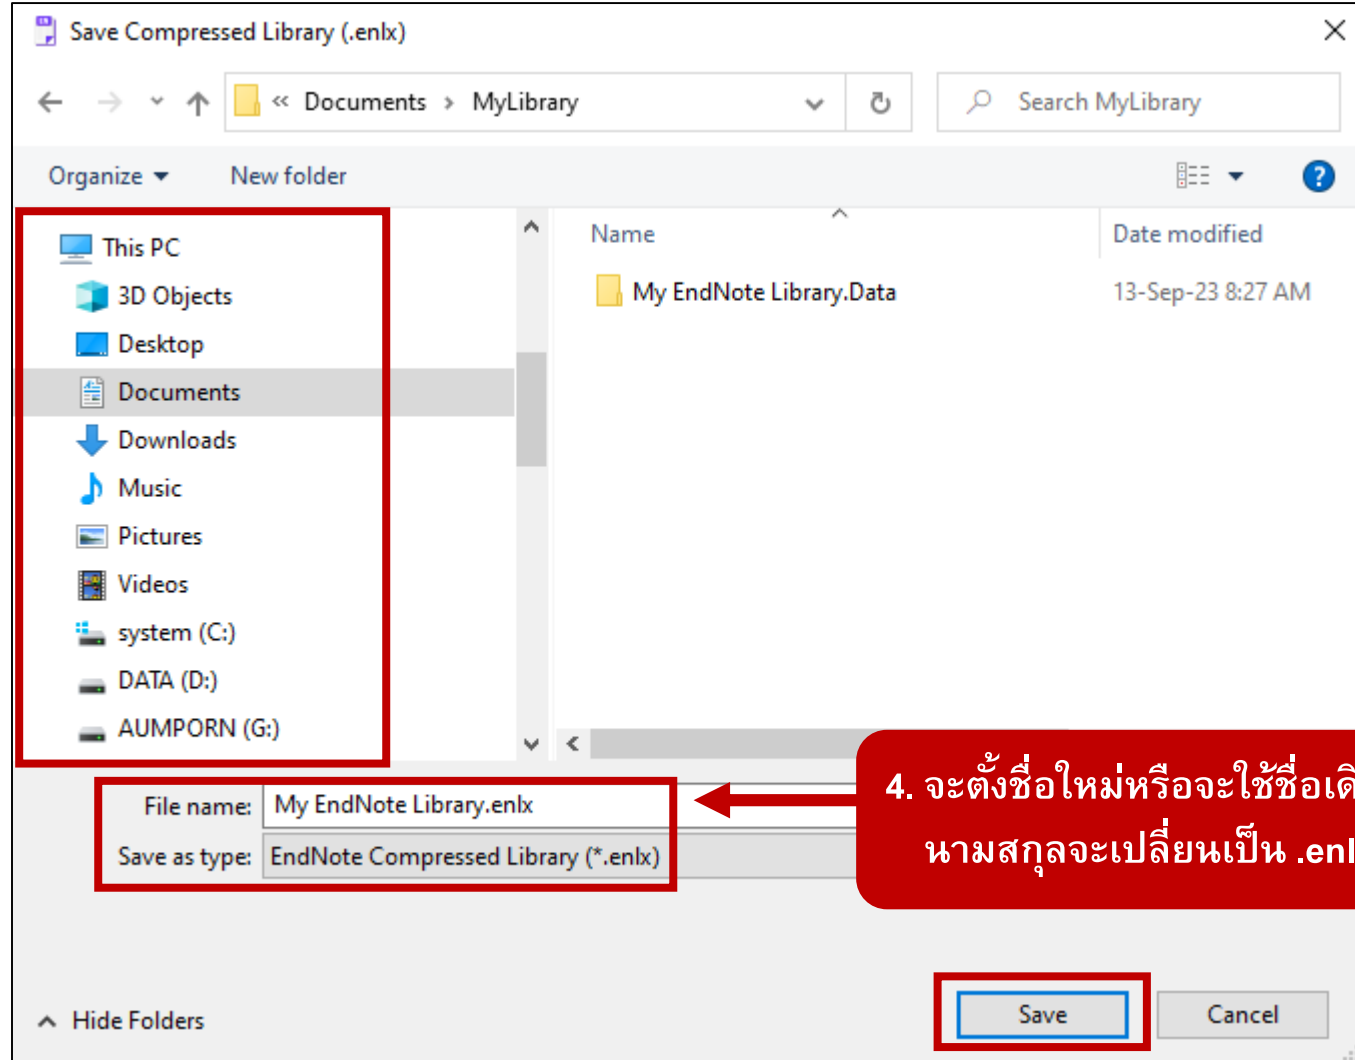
Save Compressed Library (.enlx)

« Documents › MyLibrary

Search MyLibrary

Organize ▾ New folder

This PC
3D Objects
Desktop
Documents
Downloads
Music
Pictures
Videos
system (C:)
DATA (D:)
AUMPORN (G:)

| Name | Date modified |
|---|---|
| My EndNote Library.Data | 13-Sep-23 8:27 AM |

File name: My EndNote Library.enlx
Save as type: EndNote Compressed Library (*.enlx)

4. จะตั้งชื่อใหม่หรือจะใช้ชื่อเ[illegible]
นามสกุลจะเปลี่ยนเป็น .en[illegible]

Hide Folders

Save Cancel